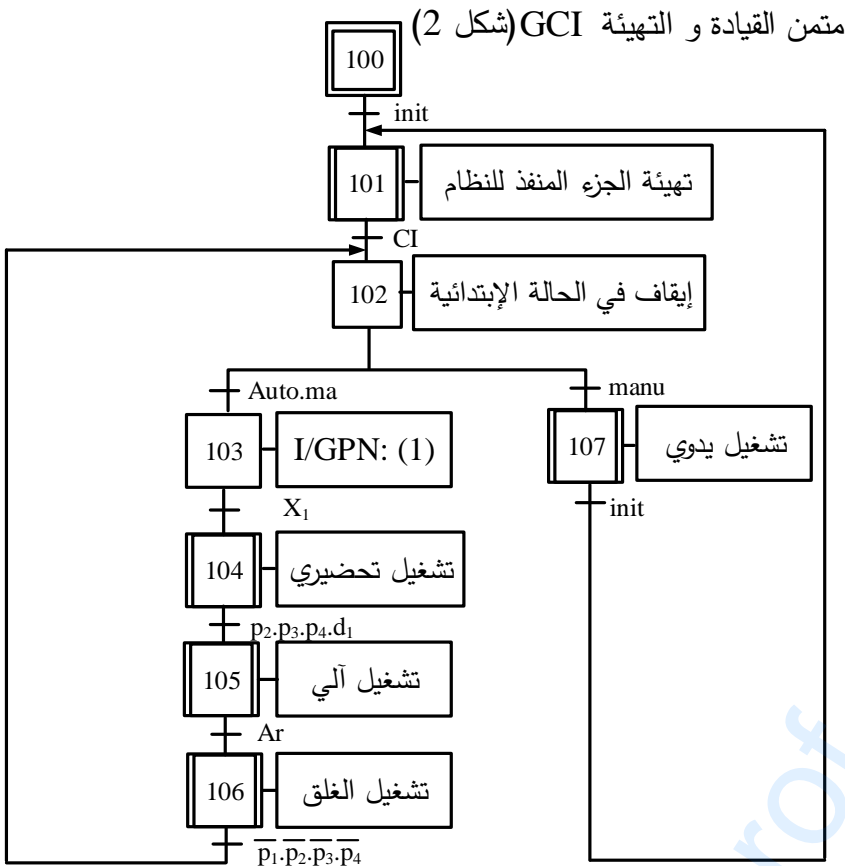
متمن القيادة و التهيئة GCI (شكل 2)

100

init

101

تهيئة الجزء المنفذ للنظام

CI

102

إيقاف في الحالة الإبتدائية

Auto.ma

manu

103

I/GPN: (1)

107

تشغيل يدوي

$X_1$

init

104

تشغيل تحضيري

$p_2.p_3.p_4.d_1$

105

تشغيل آلي

Ar

106

تشغيل الغلق

$\overline{p_1}.\overline{p_2}.\overline{p_3}.\overline{p_4}$